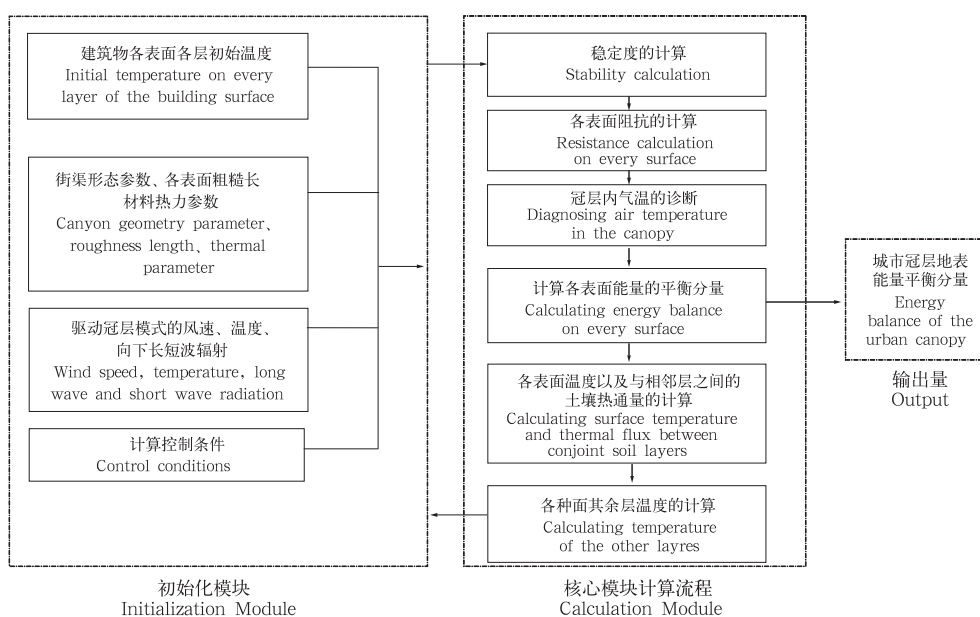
建筑物各表面各层初始温度
Initial temperature on every layer of the building surface

街渠形态参数、各表面粗糙长材料热力参数
Canyon geometry parameter、roughness length、thermal parameter

驱动冠层模式的风速、温度、向下长短波辐射
Wind speed，temperature，long wave and short wave radiation

计算控制条件
Control conditions

初始化模块
Initialization Module

稳定度的计算
Stability calculation

各表面阻抗的计算
Resistance calculation on every surface

冠层内气温的诊断
Diagnosing air temperature in the canopy

计算各表面能量的平衡分量
Calculating energy balance on every surface

各表面温度以及与相邻层之间的土壤热通量的计算
Calculating surface temperature and thermal flux between conjoint soil layers

各种面其余层温度的计算
Calculating temperature of the other layres

核心模块计算流程
Calculation Module

城市冠层地表能量平衡分量
Energy balance of the urban canopy

输出量
Output